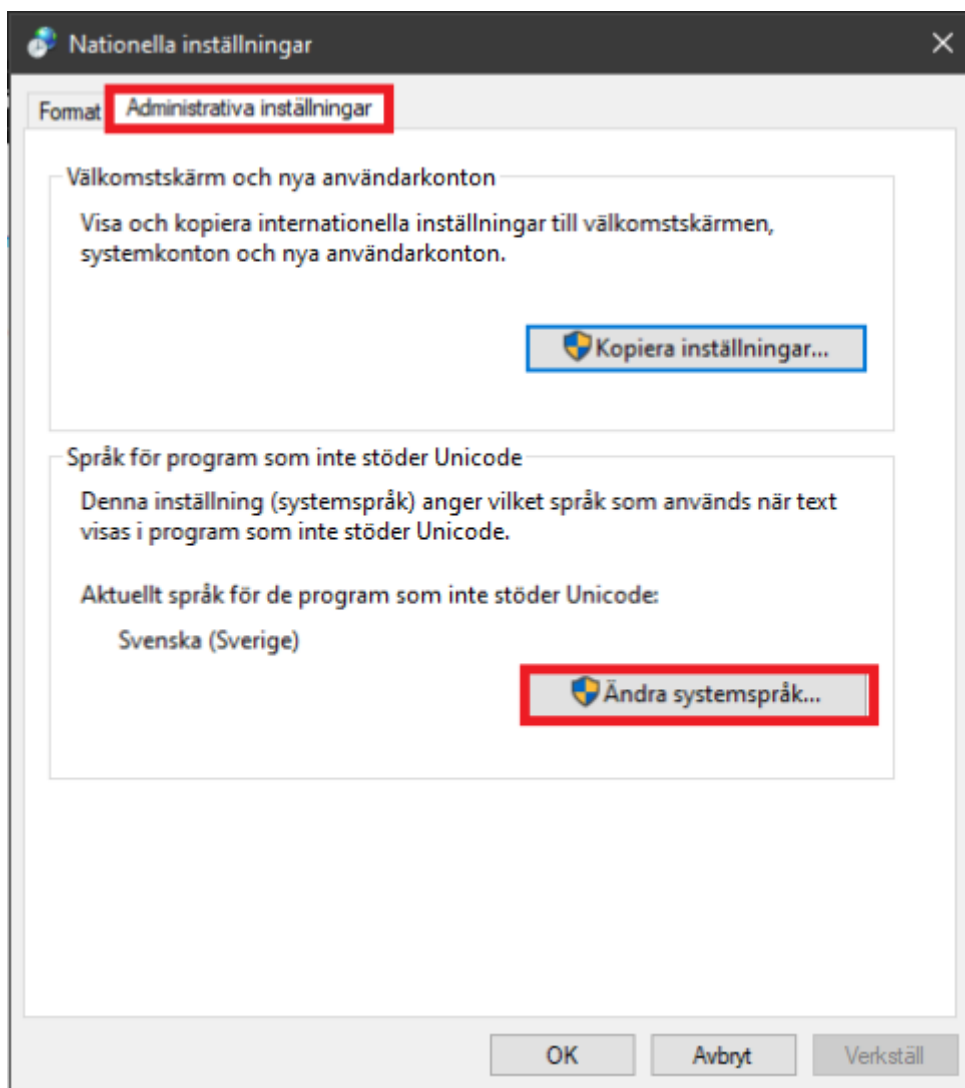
Nationella inställningar

Format

Administrativa inställningar

Välkomstskärm och nya användarkonton

Visa och kopiera internationella inställningar till välkomstskärmen, systemkonton och nya användarkonton.

Kopiera inställningar...

Språk för program som inte stöder Unicode

Denna inställning (systemspråk) anger vilket språk som används när text visas i program som inte stöder Unicode.

Aktuellt språk för de program som inte stöder Unicode:

Svenska (Sverige)

Ändra systemspråk...

OK

Avbryt

Verkställ